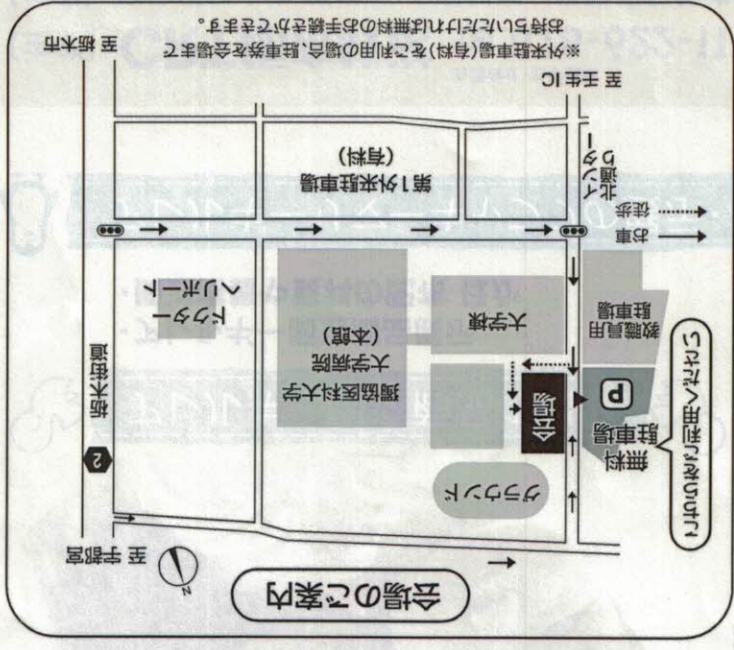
会場のご案内

※外来駐車場（有料）をご利用の場合、駐車券を会場まで
お持ちいただければ無料の手続きができます。

至 栃木市

至 壬生IC

第1外来駐車場
（有料）

北通り
ゲート

徒歩
お車

獨協医科大学
大学病院
（本館）

大学棟

ドクターヘリポート

教職員用
駐車場

会場

無料
駐車場

こちらからお入りください

グラウンド

栃木街道

至 宇都宮

2

N